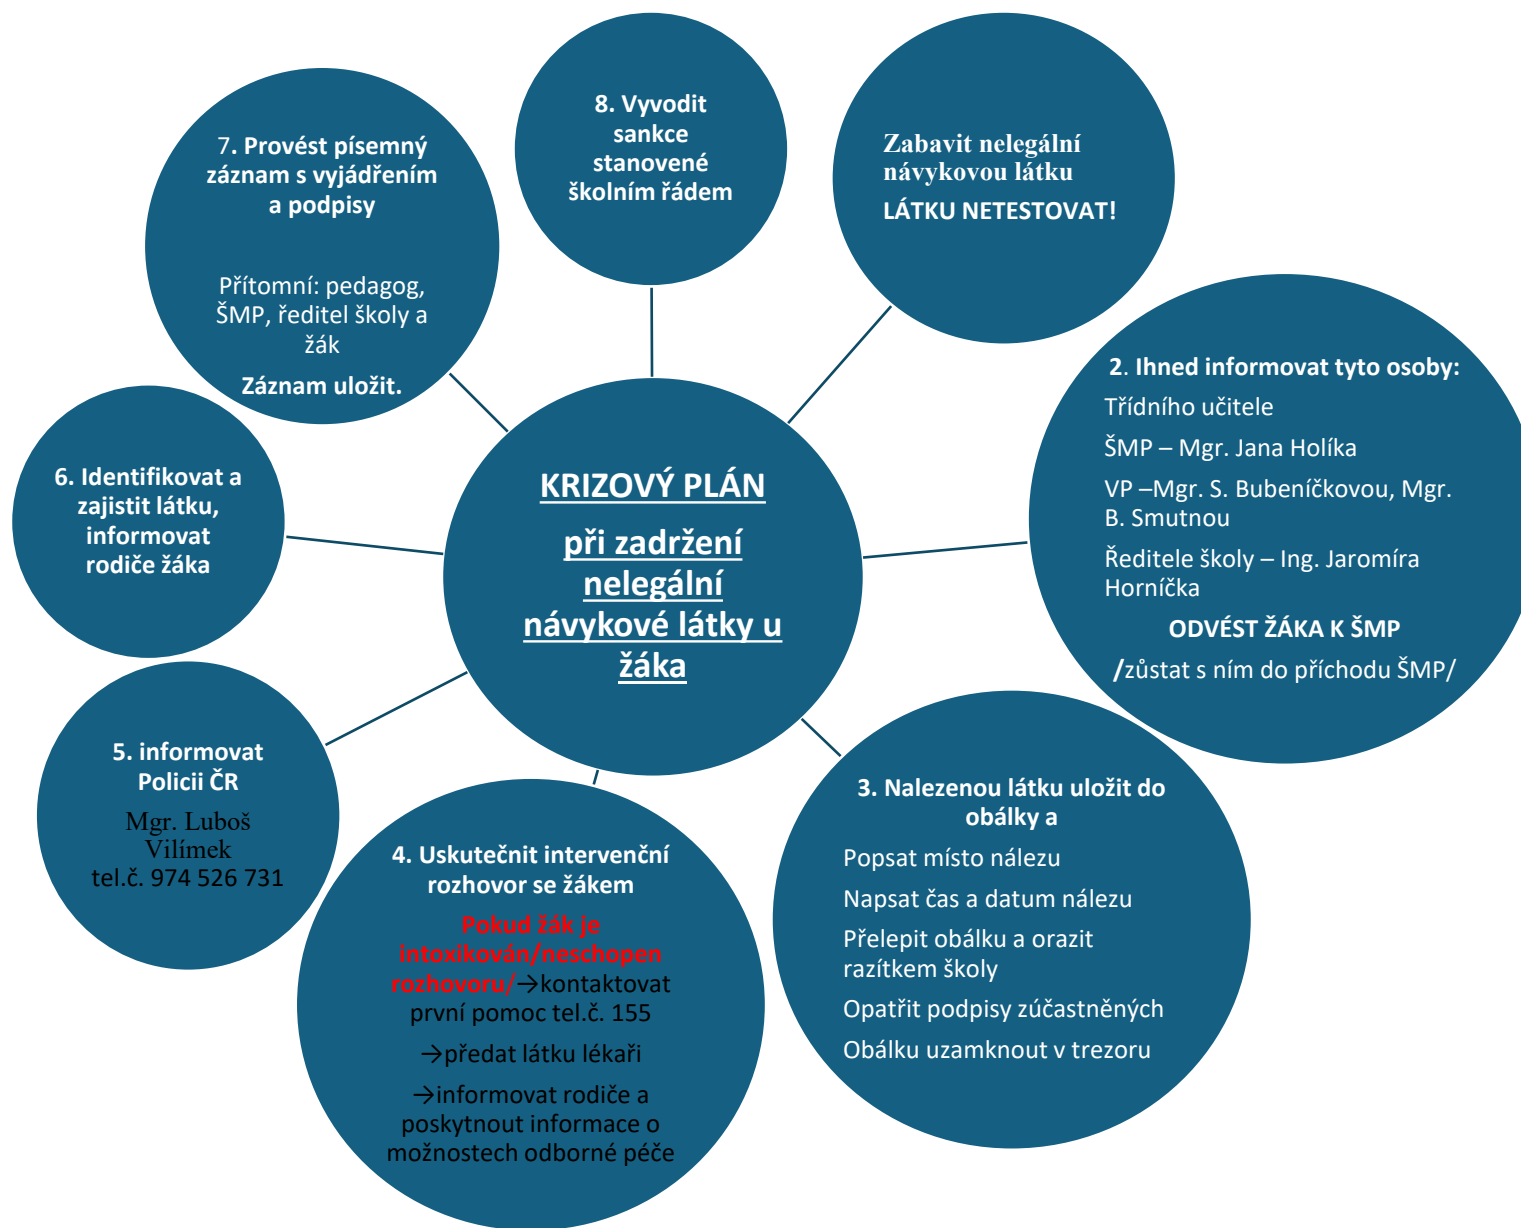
KRIZOVÝ PLÁN

při zadržení nelegální návykové látky u žáka

Zabavit nelegální návykovou látku
LÁTKU NETESTOVAT!

2. Ihned informovat tyto osoby:
Třídního učitele
ŠMP – Mgr. Jana Holíka
VP –Mgr. S. Bubeníčkovou, Mgr. B. Smutnou
Ředitele školy – Ing. Jaromíra Horníčka
ODVÉST ŽÁKA K ŠMP
/zůstat s ním do příchodu ŠMP/

3. Nalezenou látku uložit do obálky a
Popsat místo nálezu
Napsat čas a datum nálezu
Přelepit obálku a orazit razítkem školy
Opatřit podpisy zúčastněných
Obálku uzamknout v trezoru

4. Uskutečnit intervenční rozhovor se žákem
Pokud žák je intoxikován/neschopen rozhovoru/→kontaktovat první pomoc tel.č. 155
→předat látku lékaři
→informovat rodiče a poskytnout informace o možnostech odborné péče

5. informovat Policii ČR
Mgr. Luboš Vilímek
tel.č. 974 526 731

6. Identifikovat a zajistit látku, informovat rodiče žáka

7. Provést písemný záznam s vyjádřením a podpisy
Přítomní: pedagog, ŠMP, ředitel školy a žák
Záznam uložit.

8. Vyvodit sankce stanovené školním řádem